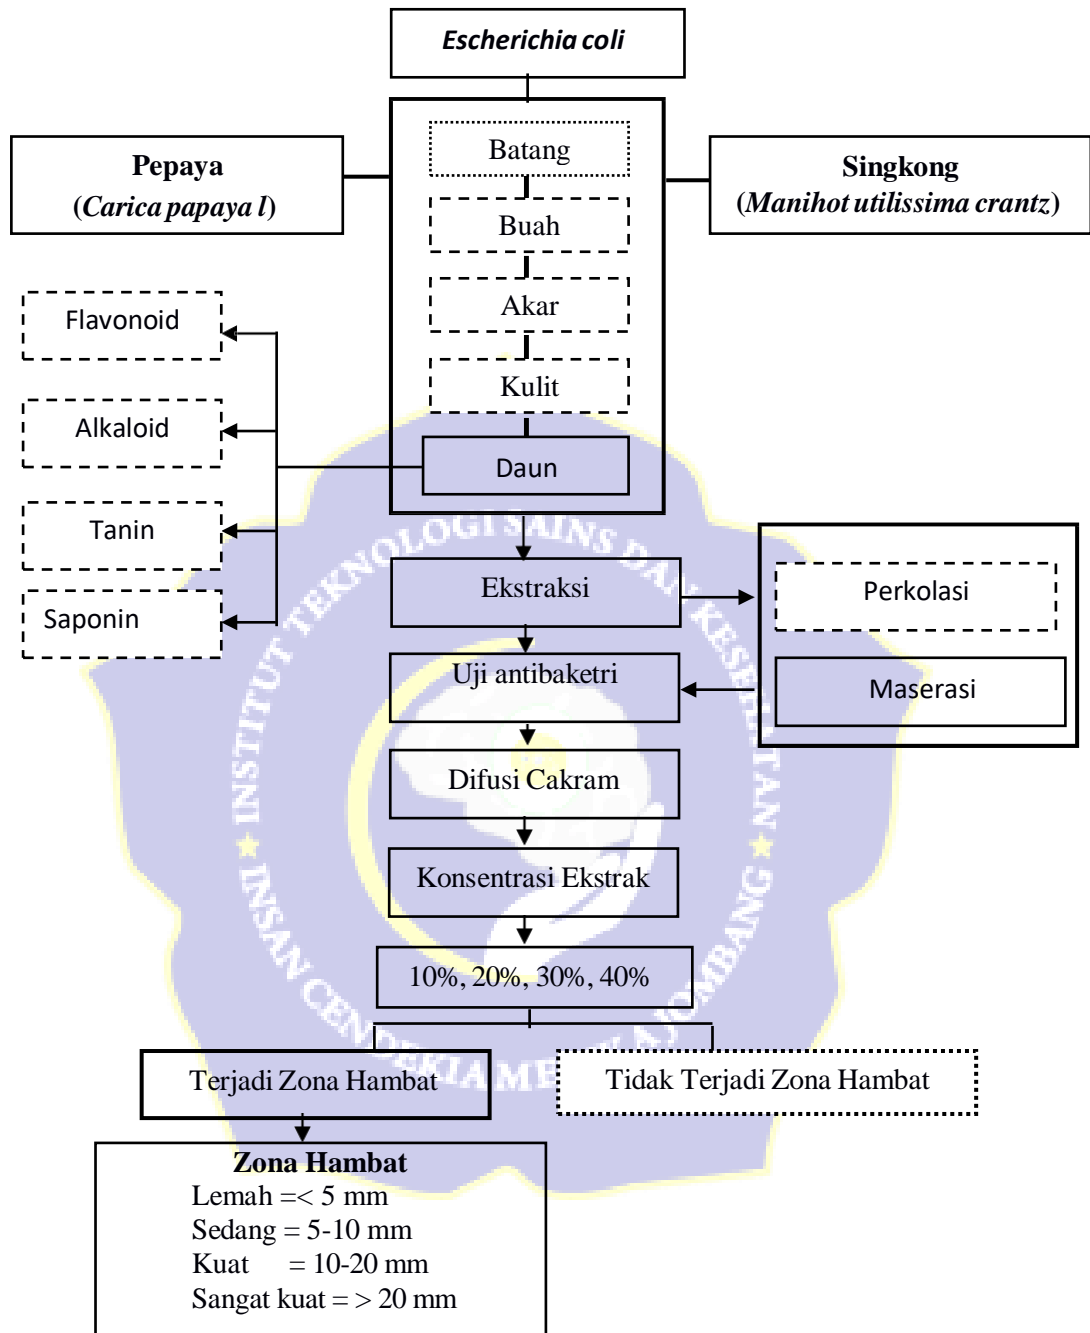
Escherichia coli

Pepaya
(Carica papaya l)

Batang

Buah

Akar

Kulit

Daun

Singkong
(Manihot utilissima crantz)

Flavonoid

Alkaloid

Tanin

Saponin

Ekstraksi

Perkolasi

Maserasi

Uji antibaketri

Difusi Cakram

Konsentrasi Ekstrak

10%, 20%, 30%, 40%

Terjadi Zona Hambat

Tidak Terjadi Zona Hambat

Zona Hambat
Lemah =< 5 mm
Sedang = 5-10 mm
Kuat = 10-20 mm
Sangat kuat = > 20 mm

INSTITUT TEKNOLOGI SAINS DAN KESEHATAN INSAN CENDEKIA MEDIKA JOMBANG